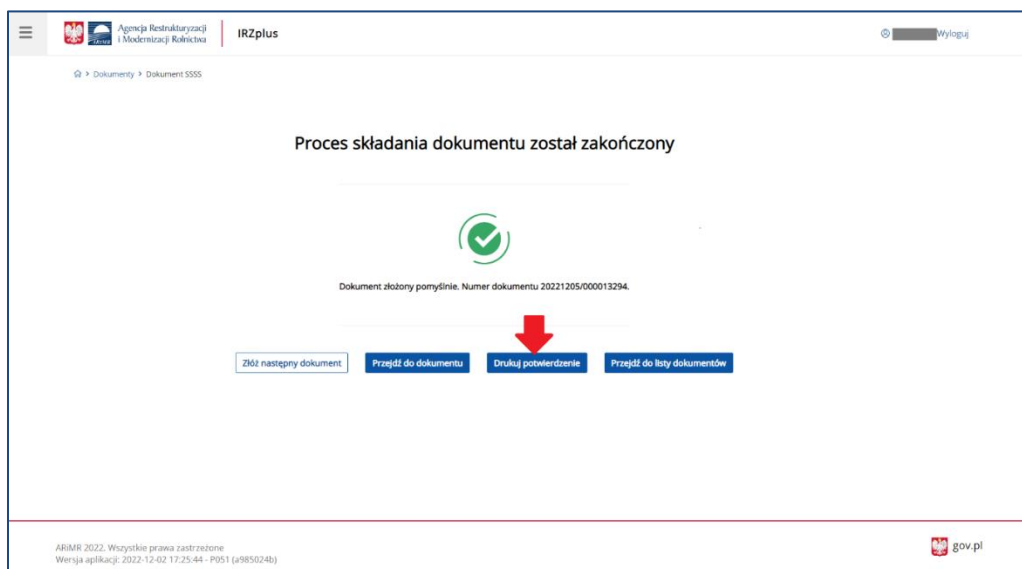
Agencja Restrukturyzacji i Modernizacji Rolnictwa

IRZplus

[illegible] Wyloguj

Dokumenty > Dokument SSSS

Proces składania dokumentu został zakończony

Dokument złożony pomyślnie. Numer dokumentu 20221205/000013294.

Złóż następny dokument

Przejdź do dokumentu

Drukuj potwierdzenie

Przejdź do listy dokumentów

ARiMR 2022. Wszystkie prawa zastrzeżone
Wersja aplikacji: 2022-12-02 17:25:44 - P051 (a985024b)

gov.pl